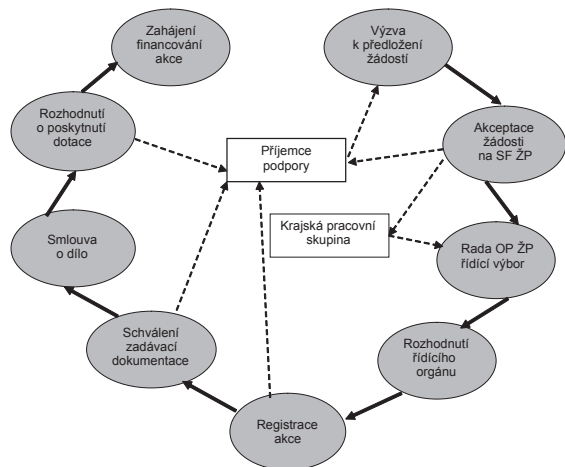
Zahájení financování akce

Výzva k předložení žádostí

Rozhodnutí o poskytnutí dotace

Příjemce podpory

Akceptace žádosti na SF ŽP

Krajská pracovní skupina

Rada OP ŽP řídící výbor

Smlouva o dílo

Schválení zadávací dokumentace

Rozhodnutí řídícího orgánu

Registrace akce